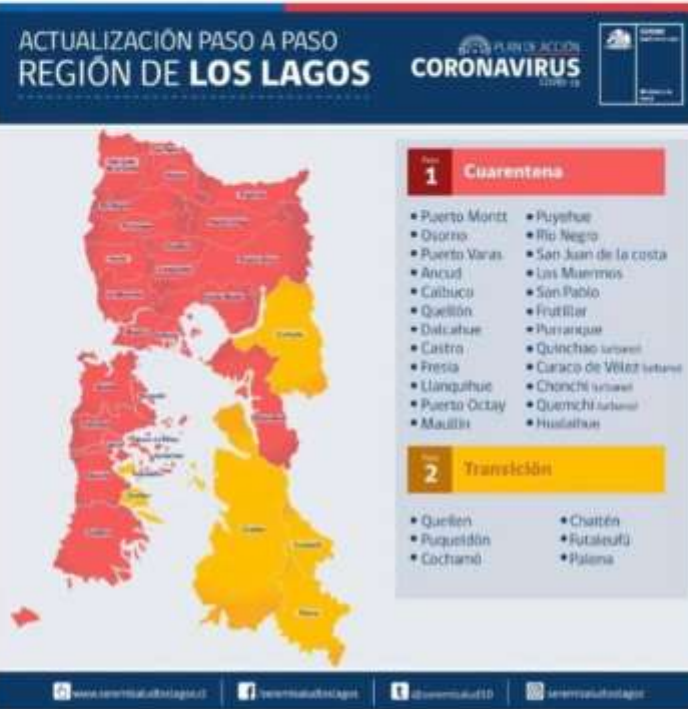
ACTUALIZACIÓN PASO A PASO
REGIÓN DE LOS LAGOS

PLAN DE ACCIÓN
CORONAVIRUS
COVID-19

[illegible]

Paso 1 Cuarentena

• Puerto Montt
• Osorno
• Puerto Varas
• Ancud
• Calbuco
• Quellón
• Dalcahue
• Castro
• Fresia
• Llanquihue
• Puerto Octay
• Maullín

• Puyehue
• Río Negro
• San Juan de la costa
• Los Muermos
• San Pablo
• Frutillar
• Purranque
• Quinchao (urbano)
• Curaco de Vélez (urbano)
• Chonchi (urbano)
• Quemchi (urbano)
• Hualaihue

Paso 2 Transición

• Queilen
• Puqueldón
• Cochamó

• Chaitén
• Futaleufú
• Palena

www.seremisaludloslagos.cl
seremisaludloslagos
@seremisalud10
seremisaludloslagos